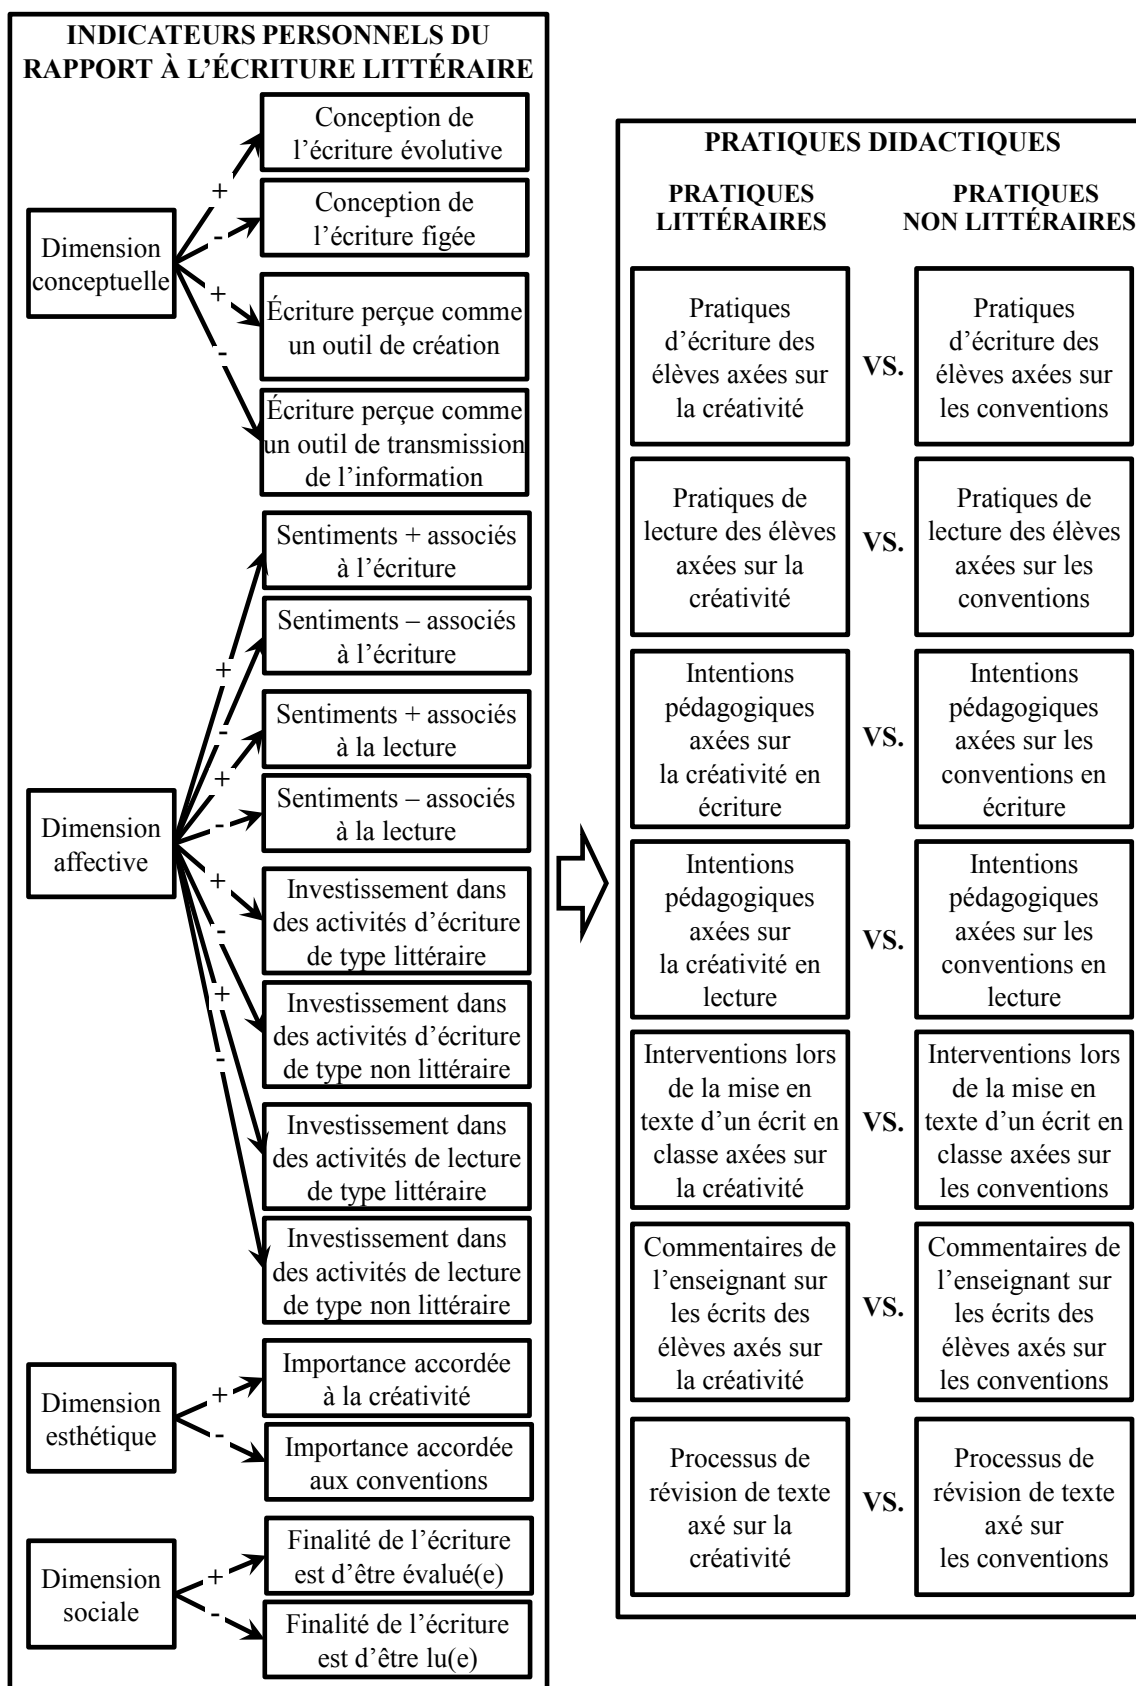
INDICATEURS PERSONNELS DU RAPPORT À L'ÉCRITURE LITTÉRAIRE

Dimension conceptuelle

+ Conception de l'écriture évolutive

- Conception de l'écriture figée

+ Écriture perçue comme un outil de création

- Écriture perçue comme un outil de transmission de l'information

Dimension affective

Sentiments + associés à l'écriture

Sentiments – associés à l'écriture

Sentiments + associés à la lecture

Sentiments – associés à la lecture

Investissement dans des activités d'écriture de type littéraire

Investissement dans des activités d'écriture de type non littéraire

Investissement dans des activités de lecture de type littéraire

Investissement dans des activités de lecture de type non littéraire

+ - + - + - + -

Dimension esthétique

+ Importance accordée à la créativité

- Importance accordée aux conventions

Dimension sociale

+ Finalité de l'écriture est d'être évalué(e)

- Finalité de l'écriture est d'être lu(e)

PRATIQUES DIDACTIQUES

| PRATIQUES LITTÉRAIRES | | PRATIQUES NON LITTÉRAIRES |
|---|---|---|
| Pratiques d'écriture des élèves axées sur la créativité | VS. | Pratiques d'écriture des élèves axées sur les conventions |
| Pratiques de lecture des élèves axées sur la créativité | VS. | Pratiques de lecture des élèves axées sur les conventions |
| Intentions pédagogiques axées sur la créativité en écriture | VS. | Intentions pédagogiques axées sur les conventions en écriture |
| Intentions pédagogiques axées sur la créativité en lecture | VS. | Intentions pédagogiques axées sur les conventions en lecture |
| Interventions lors de la mise en texte d'un écrit en classe axées sur la créativité | VS. | Interventions lors de la mise en texte d'un écrit en classe axées sur les conventions |
| Commentaires de l'enseignant sur les écrits des élèves axés sur la créativité | VS. | Commentaires de l'enseignant sur les écrits des élèves axés sur les conventions |
| Processus de révision de texte axé sur la créativité | VS. | Processus de révision de texte axé sur les conventions |